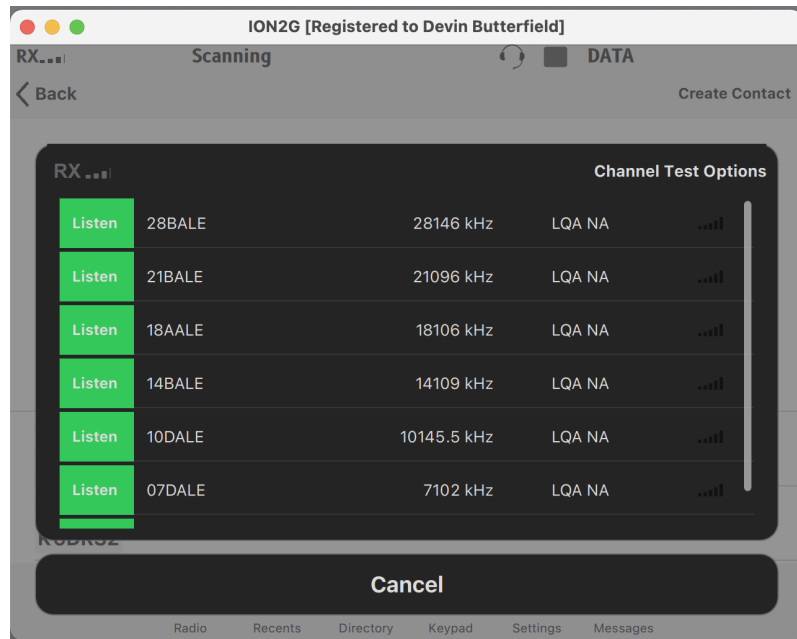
ION2G [Registered to Devin Butterfield]

RX Scanning DATA

Back Create Contact

RX Channel Test Options

| Listen | 28BALE | 28146 kHz | LQA NA |
|---|---|---|---|
| Listen | 21BALE | 21096 kHz | LQA NA |
| Listen | 18AALE | 18106 kHz | LQA NA |
| Listen | 14BALE | 14109 kHz | LQA NA |
| Listen | 10DALE | 10145.5 kHz | LQA NA |
| Listen | 07DALE | 7102 kHz | LQA NA |

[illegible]

Cancel

Radio Recents Directory Keypad Settings Messages